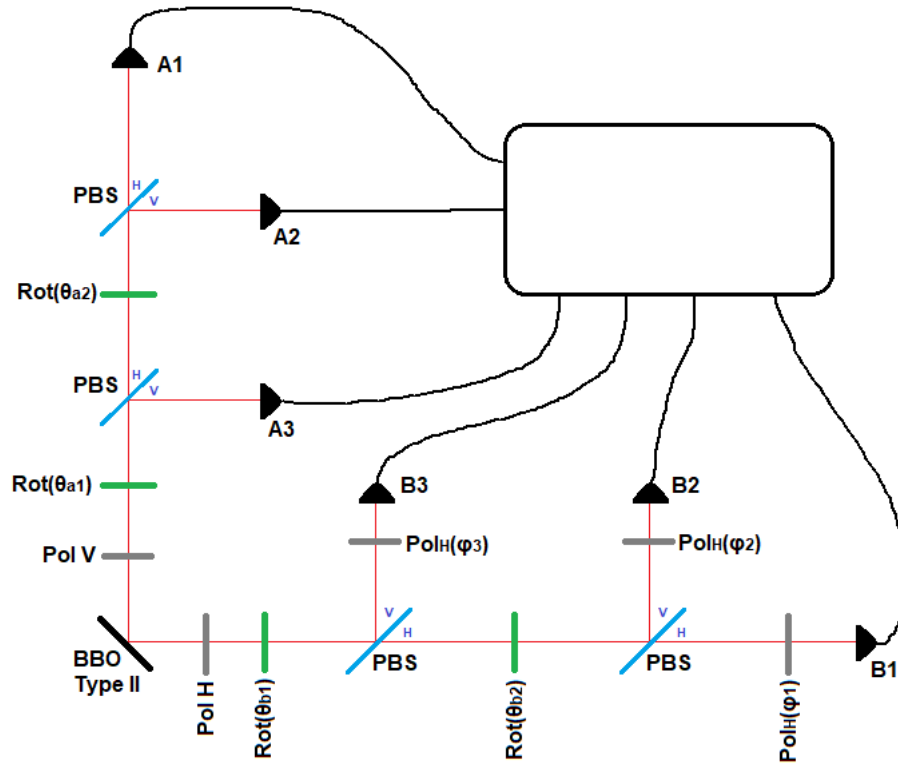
A1

PBS
H
V

A2

Rot($\theta_{a2}$)

PBS
H
V

A3

Rot($\theta_{a1}$)

Pol V

B3

Pol$_H$($\varphi_3$)

B2

Pol$_H$($\varphi_2$)

V
H
PBS

V
H
PBS

B1

BBO
Type II

Pol H

Rot($\theta_{b1}$)

Rot($\theta_{b2}$)

Pol$_H$($\varphi_1$)